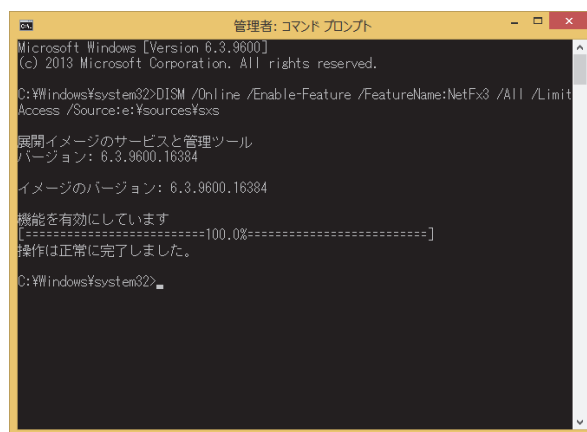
管理者: コマンド プロンプト

Microsoft Windows [Version 6.3.9600]
(c) 2013 Microsoft Corporation. All rights reserved.

C:¥Windows¥system32>DISM /Online /Enable-Feature /FeatureName:NetFx3 /All /LimitAccess /Source:e:¥sources¥sxs

展開イメージのサービスと管理ツール
バージョン: 6.3.9600.16384

イメージのバージョン: 6.3.9600.16384

機能を有効にしています
[==========================100.0%==========================]
操作は正常に完了しました。

C:¥Windows¥system32>_